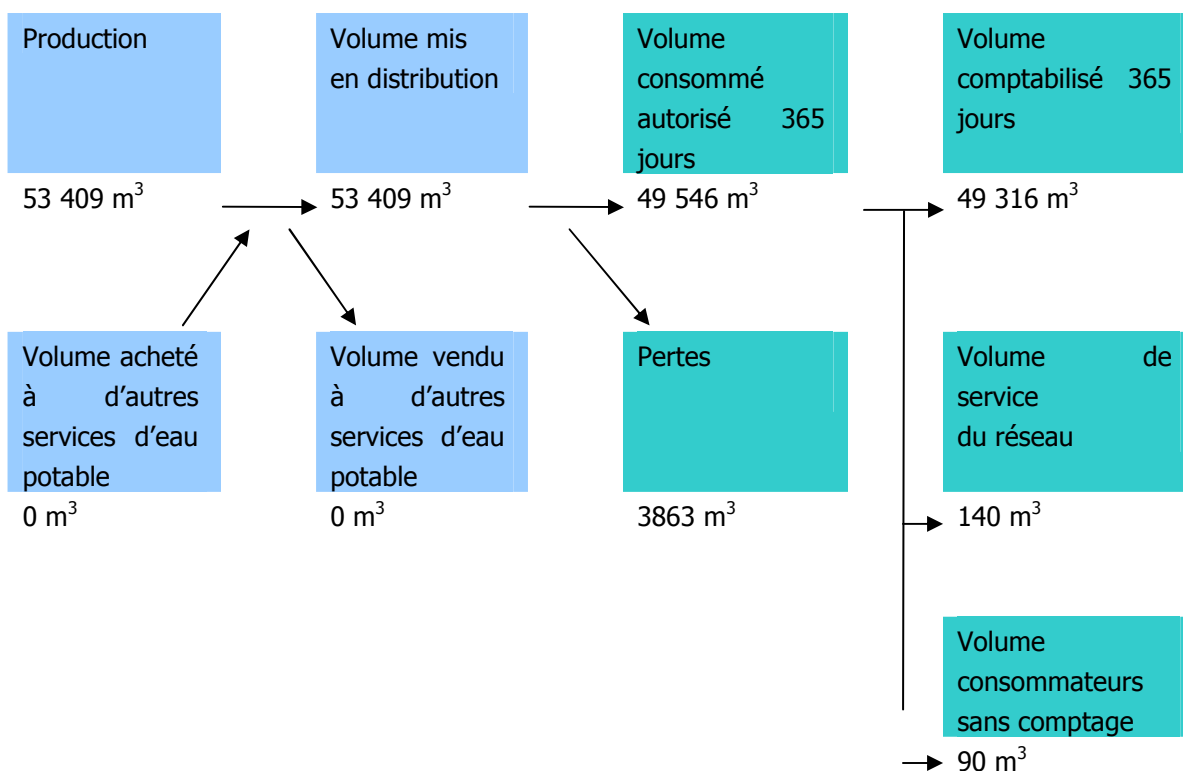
Production

53 409 $m^3$

Volume mis en distribution

53 409 $m^3$

Volume consommé autorisé 365 jours

49 546 $m^3$

Volume comptabilisé 365 jours

49 316 $m^3$

Volume acheté à d'autres services d'eau potable

0 $m^3$

Volume vendu à d'autres services d'eau potable

0 $m^3$

Pertes

3863 $m^3$

Volume de service du réseau

140 $m^3$

Volume consommateurs sans comptage

90 $m^3$